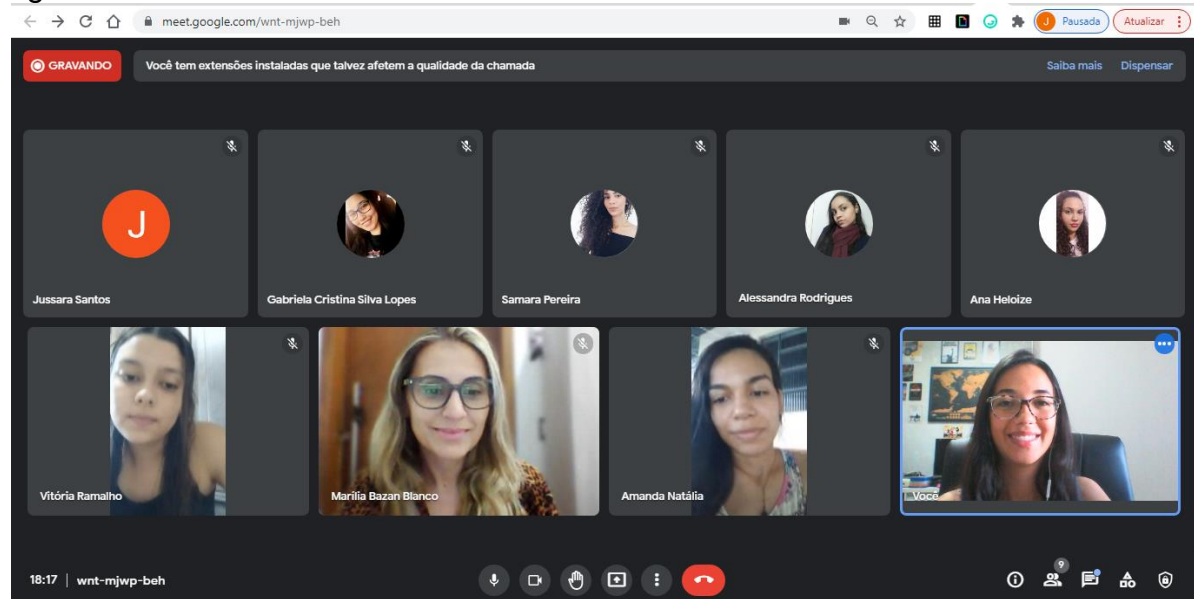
meet.google.com/wnt-mjwp-beh

J Pausada

Atualizar

GRAVANDO

Você tem extensões instaladas que talvez afetem a qualidade da chamada

Saiba mais

Dispensar

J

Jussara Santos

Gabriela Cristina Silva Lopes

Samara Pereira

Alessandra Rodrigues

Ana Heloize

Vitória Ramalho

Marília Bazan Blanco

Amanda Natália

Você

18:17 | wnt-mjwp-beh

9